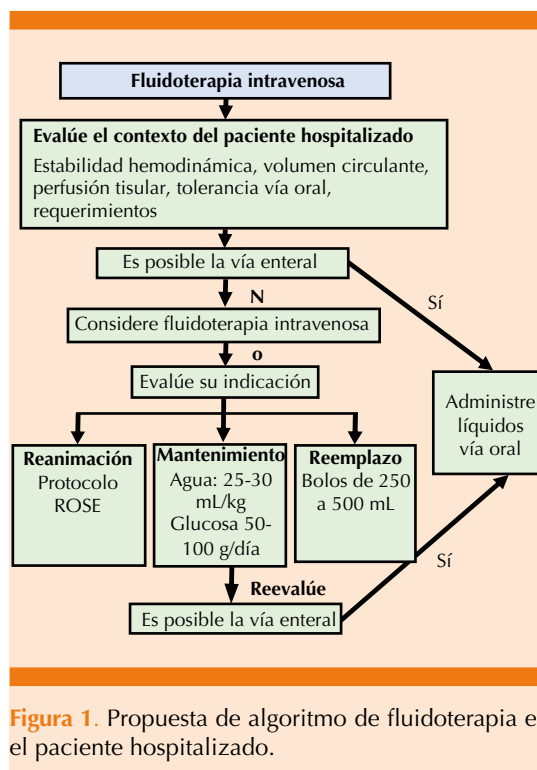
Fluidoterapia intravenosa

Evalúe el contexto del paciente hospitalizado
Estabilidad hemodinámica, volumen circulante, perfusión tisular, tolerancia vía oral, requerimientos

Es posible la vía enteral

N

Sí

Considere fluidoterapia intravenosa

o

Evalúe su indicación

Administre líquidos vía oral

Reanimación
Protocolo ROSE

Mantenimiento
Agua: 25-30 mL/kg
Glucosa 50-100 g/día

Reemplazo
Bolos de 250 a 500 mL

Sí

Reevalúe

Es posible la vía enteral

Figura 1. Propuesta de algoritmo de fluidoterapia e el paciente hospitalizado.